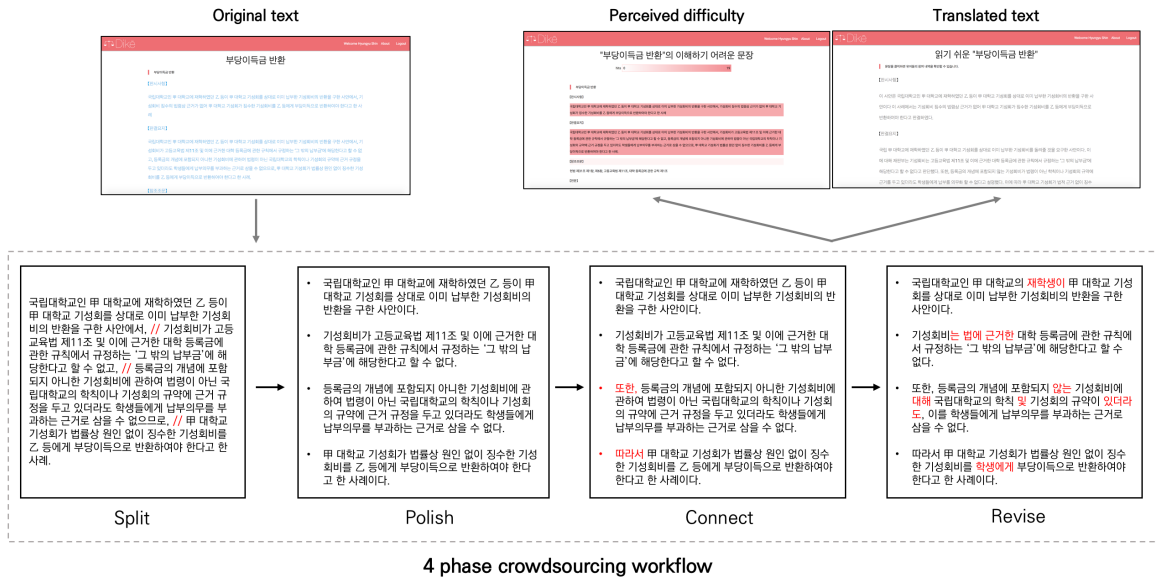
Original text

부당이득금 반환

Perceived difficulty

"부당이득금 반환"의 이해하기 어려운 문장

Translated text

읽기 쉬운 "부당이득금 반환"

국립대학교인 甲 대학교에 재학하였던 乙 등이 甲 대학교 기성회를 상대로 이미 납부한 기성회비의 반환을 구한 사안에서, // 기성회비가 고등교육법 제11조 및 이에 근거한 대학 등록금에 관한 규칙에서 규정하는 '그 밖의 납부금'에 해당한다고 할 수 없고, // 등록금의 개념에 포함되지 아니한 기성회비에 관하여 법령이 아닌 국립대학교의 학칙이나 기성회의 규약에 근거 규정을 두고 있더라도 학생들에게 납부의무를 부과하는 근거로 삼을 수 없으므로, // 甲 대학교 기성회가 법률상 원인 없이 징수한 기성회비를 乙 등에게 부당이득으로 반환하여야 한다고 한 사례.

Split

• 국립대학교인 甲 대학교에 재학하였던 乙 등이 甲 대학교 기성회를 상대로 이미 납부한 기성회비의 반환을 구한 사안이다.

• 기성회비가 고등교육법 제11조 및 이에 근거한 대학 등록금에 관한 규칙에서 규정하는 '그 밖의 납부금'에 해당한다고 할 수 없다.

• 등록금의 개념에 포함되지 아니한 기성회비에 관하여 법령이 아닌 국립대학교의 학칙이나 기성회의 규약에 근거 규정을 두고 있더라도 학생들에게 납부의무를 부과하는 근거로 삼을 수 없다.

• 甲 대학교 기성회가 법률상 원인 없이 징수한 기성회비를 乙 등에게 부당이득으로 반환하여야 한다고 한 사례이다.

Polish

• 국립대학교인 甲 대학교에 재학하였던 乙 등이 甲 대학교 기성회를 상대로 이미 납부한 기성회비의 반환을 구한 사안이다.

• 기성회비가 고등교육법 제11조 및 이에 근거한 대학 등록금에 관한 규칙에서 규정하는 '그 밖의 납부금'에 해당한다고 할 수 없다.

• 또한, 등록금의 개념에 포함되지 아니한 기성회비에 관하여 법령이 아닌 국립대학교의 학칙이나 기성회의 규약에 근거 규정을 두고 있더라도 학생들에게 납부의무를 부과하는 근거로 삼을 수 없다.

• 따라서 甲 대학교 기성회가 법률상 원인 없이 징수한 기성회비를 乙 등에게 부당이득으로 반환하여야 한다고 한 사례이다.

Connect

• 국립대학교인 甲 대학교의 재학생이 甲 대학교 기성회를 상대로 이미 납부한 기성회비의 반환을 구한 사안이다.

• 기성회비는 법에 근거한 대학 등록금에 관한 규칙에서 규정하는 '그 밖의 납부금'에 해당한다고 할 수 없다.

• 또한, 등록금의 개념에 포함되지 않는 기성회비에 대해 국립대학교의 학칙 및 기성회의 규약이 있더라도, 이를 학생들에게 납부의무를 부과하는 근거로 삼을 수 없다.

• 따라서 甲 대학교 기성회가 법률상 원인 없이 징수한 기성회비를 학생에게 부당이득으로 반환하여야 한다고 한 사례이다.

Revise

4 phase crowdsourcing workflow